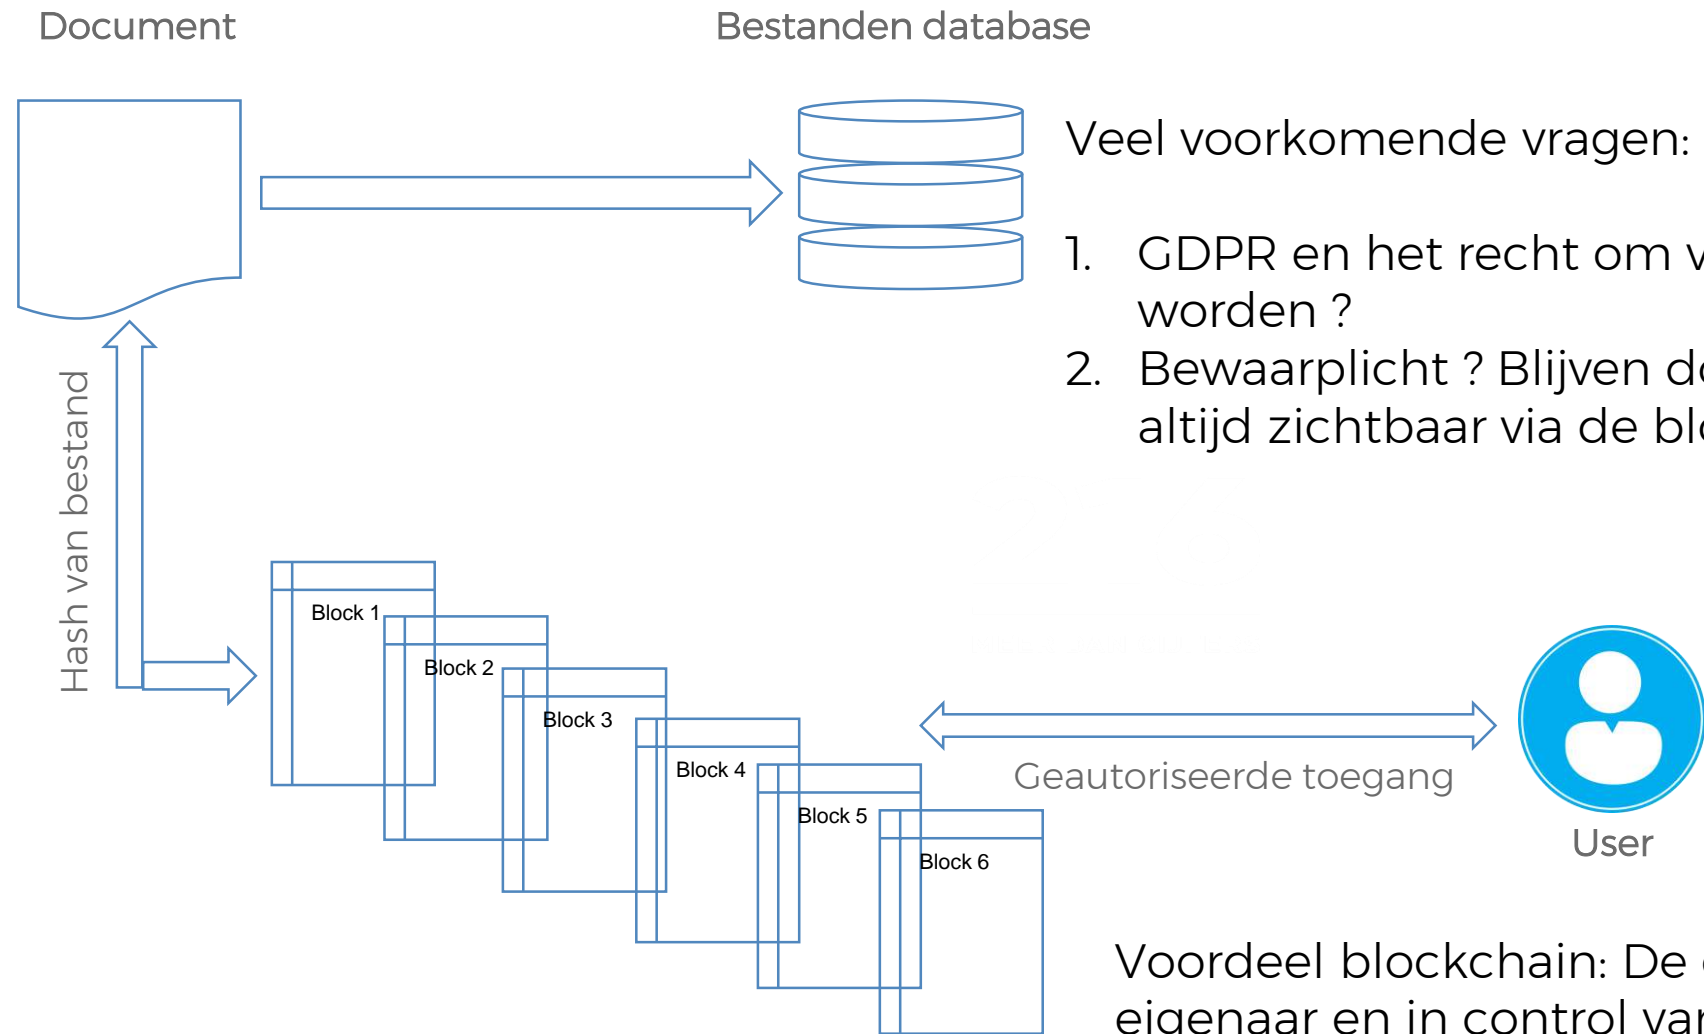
Document

Bestanden database

Veel voorkomende vragen:

1. GDPR en het recht om v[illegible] worden ?
2. Bewaarplicht ? Blijven d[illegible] altijd zichtbaar via de bl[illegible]

Hash van bestand

Block 1

Block 2

Block 3

Block 4

Block 5

Block 6

Geautoriseerde toegang

User

Voordeel blockchain: De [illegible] eigenaar en in control va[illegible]